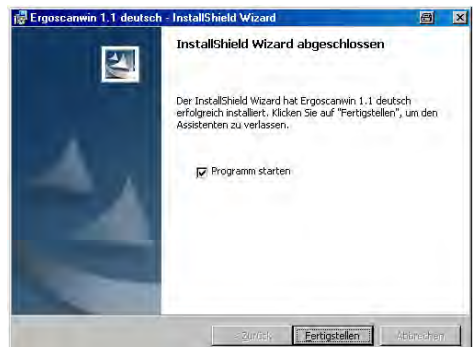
Ergoscanwin 1.1 deutsch - InstallShield Wizard

InstallShield Wizard abgeschlossen

Der InstallShield Wizard hat Ergoscanwin 1.1 deutsch erfolgreich installiert. Klicken Sie auf "Fertigstellen", um den Assistenten zu verlassen.

Programm starten

< Zurück

Fertigstellen

Abbrechen